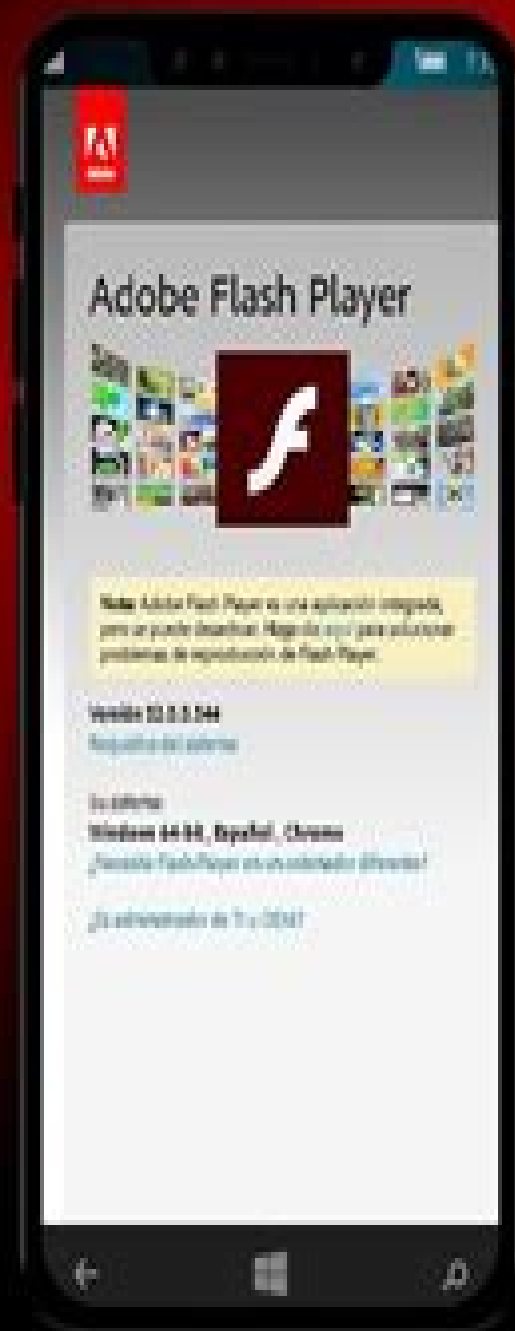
Adobe Flash Player

Nota: Adobe Flash Player es una aplicación integrada, pero se puede deshabilitar. Haga clic aquí para solucionar problemas de reproducción de Flash Player.

Versión 32.0.0.344
Requisitos del sistema

Su sistema:
Windows 64-bit, Español, Chrome
¿Necesita Flash Player en un ordenador diferente?

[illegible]